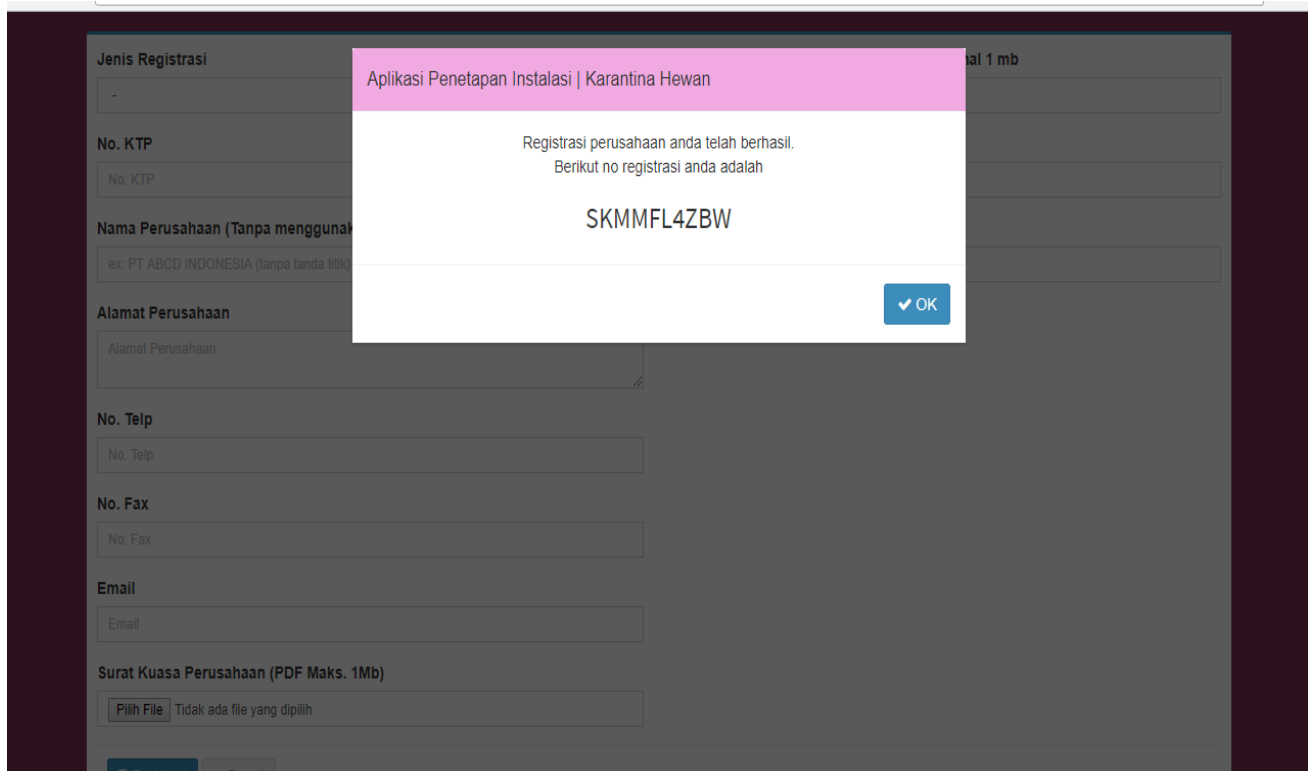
Jenis Registrasi

-

No. KTP

No. KTP

Nama Perusahaan (Tanpa menggunak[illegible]

ex: PT ABCD INDONESIA (tanpa tanda titik)

Alamat Perusahaan

Alamat Perusahaan

No. Telp

No. Telp

No. Fax

No. Fax

Email

Email

Surat Kuasa Perusahaan (PDF Maks. 1Mb)

Pilih File Tidak ada file yang dipilih

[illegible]al 1 mb

Aplikasi Penetapan Instalasi | Karantina Hewan

Registrasi perusahaan anda telah berhasil.
Berikut no registrasi anda adalah

SKMMFL4ZBW

✔ OK